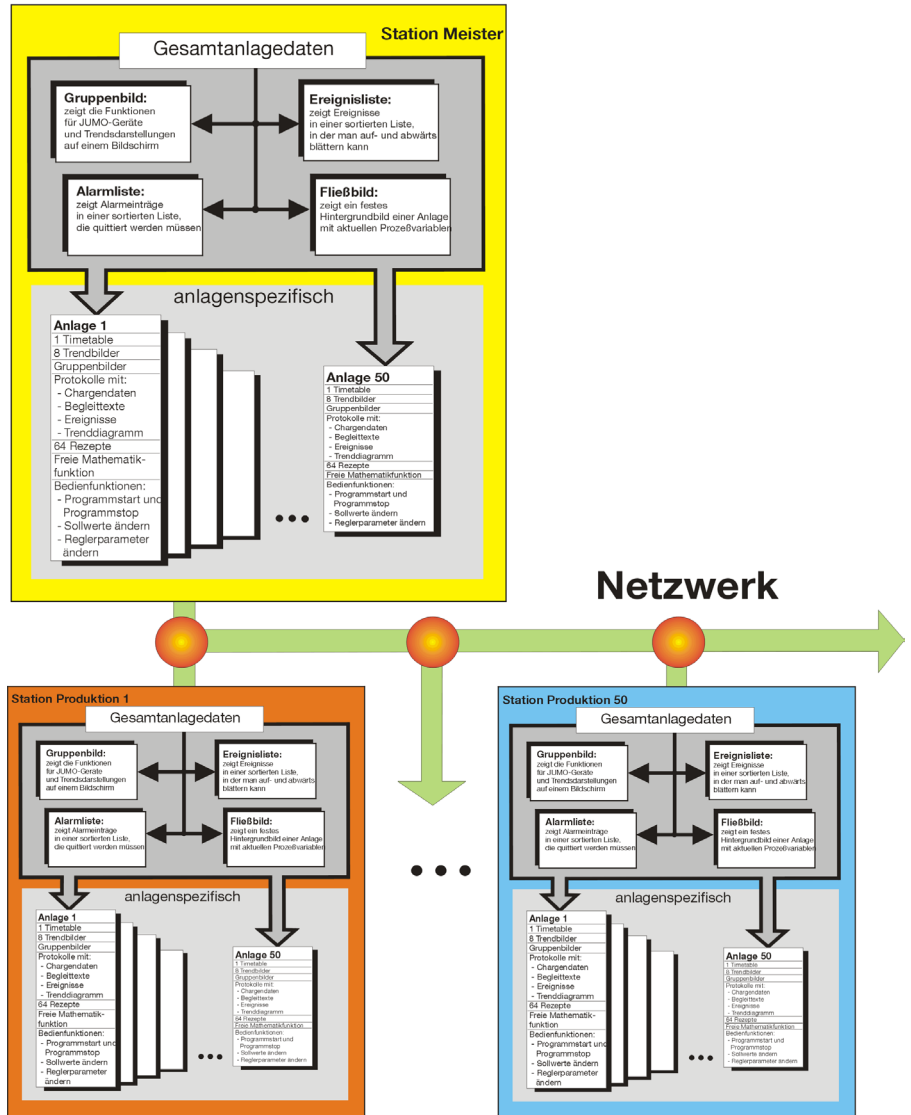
Station Meister

Gesamtanlagedaten

**Gruppenbild:** zeigt die Funktionen für JUMO-Geräte und Trendsdarstellungen auf einem Bildschirm

**Ereignisliste:** zeigt Ereignisse in einer sortierten Liste, in der man auf- und abwärts blättern kann

**Alarmliste:** zeigt Alarmeinträge in einer sortierten Liste, die quittiert werden müssen

**Fließbild:** zeigt ein festes Hintergrundbild einer Anlage mit aktuellen Prozeßvariablen

anlagenspezifisch

Anlage 1
1 Timetable
8 Trendbilder
Gruppenbilder
Protokolle mit:
- Chargendaten
- Begleittexte
- Ereignisse
- Trenddiagramm
64 Rezepte
Freie Mathematikfunktion
Bedienfunktionen:
- Programmstart und Programmstop
- Sollwerte ändern
- Reglerparameter ändern

...

Anlage 50
1 Timetable
8 Trendbilder
Gruppenbilder
Protokolle mit:
- Chargendaten
- Begleittexte
- Ereignisse
- Trenddiagramm
64 Rezepte
Freie Mathematikfunktion
Bedienfunktionen:
- Programmstart und Programmstop
- Sollwerte ändern
- Reglerparameter ändern

Netzwerk

Station Produktion 1

Gesamtanlagedaten

**Gruppenbild:** zeigt die Funktionen für JUMO-Geräte und Trendsdarstellungen auf einem Bildschirm

**Ereignisliste:** zeigt Ereignisse in einer sortierten Liste, in der man auf- und abwärts blättern kann

**Alarmliste:** zeigt Alarmeinträge in einer sortierten Liste, die quittiert werden müssen

**Fließbild:** zeigt ein festes Hintergrundbild einer Anlage mit aktuellen Prozeßvariablen

anlagenspezifisch

Anlage 1
1 Timetable
8 Trendbilder
Gruppenbilder
Protokolle mit:
- Chargendaten
- Begleittexte
- Ereignisse
- Trenddiagramm
64 Rezepte
Freie Mathematikfunktion
Bedienfunktionen:
- Programmstart und Programmstop
- Sollwerte ändern
- Reglerparameter ändern

...

Anlage 50
1 Timetable
8 Trendbilder
Gruppenbilder
Protokolle mit:
- Chargendaten
- Begleittexte
- Ereignisse
- Trenddiagramm
64 Rezepte
Freie Mathematikfunktion
Bedienfunktionen:
- Programmstart und Programmstop
- Sollwerte ändern
- Reglerparameter ändern

...

Station Produktion 50

Gesamtanlagedaten

**Gruppenbild:** zeigt die Funktionen für JUMO-Geräte und Trendsdarstellungen auf einem Bildschirm

**Ereignisliste:** zeigt Ereignisse in einer sortierten Liste, in der man auf- und abwärts blättern kann

**Alarmliste:** zeigt Alarmeinträge in einer sortierten Liste, die quittiert werden müssen

**Fließbild:** zeigt ein festes Hintergrundbild einer Anlage mit aktuellen Prozeßvariablen

anlagenspezifisch

Anlage 1
1 Timetable
8 Trendbilder
Gruppenbilder
Protokolle mit:
- Chargendaten
- Begleittexte
- Ereignisse
- Trenddiagramm
64 Rezepte
Freie Mathematikfunktion
Bedienfunktionen:
- Programmstart und Programmstop
- Sollwerte ändern
- Reglerparameter ändern

...

Anlage 50
1 Timetable
8 Trendbilder
Gruppenbilder
Protokolle mit:
- Chargendaten
- Begleittexte
- Ereignisse
- Trenddiagramm
64 Rezepte
Freie Mathematikfunktion
Bedienfunktionen:
- Programmstart und Programmstop
- Sollwerte ändern
- Reglerparameter ändern